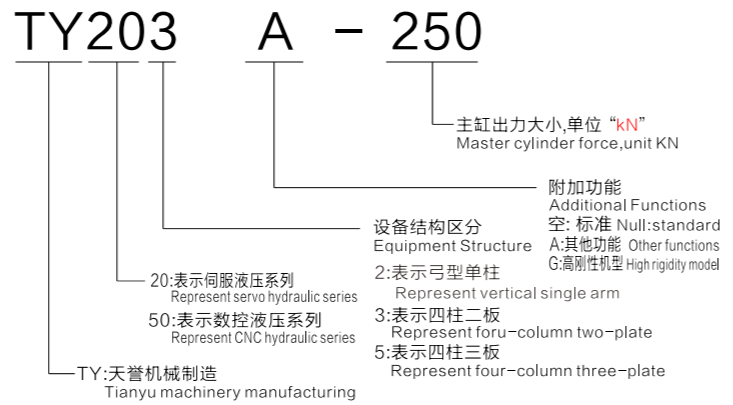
TY203 A - 250

主缸出力大小,单位“kN”
Master cylinder force,unit KN

附加功能
Additional Functions
空: 标准 Null:standard
A:其他功能 Other functions
G:高刚性机型 High rigidity model

设备结构区分
Equipment Structure
2:表示弓型单柱
Represent vertical single arm
3:表示四柱二板
Represent foru-column two-plate
5:表示四柱三板
Represent four-column three-plate

20:表示伺服液压系列
Represent servo hydraulic series
50:表示数控液压系列
Represent CNC hydraulic series

TY:天誉机械制造
Tianyu machinery manufacturing